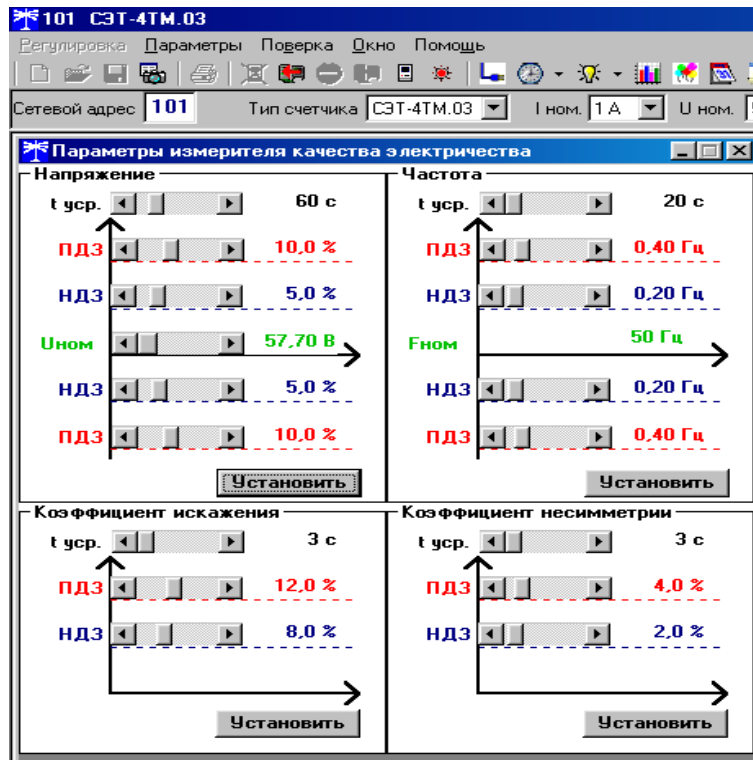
101 СЭТ-4ТМ.03

Регулировка Параметры Поверка Окно Помощь

Сетевой адрес 101 Тип счетчика СЭТ-4ТМ.03 I ном. 1 А U ном.

Параметры измерителя качества электричества

Напряжение
t уср. 60 с
ПДЗ 10,0 %
НДЗ 5,0 %
Uном 57,70 В
НДЗ 5,0 %
ПДЗ 10,0 %
Установить

Частота
t уср. 20 с
ПДЗ 0,40 Гц
НДЗ 0,20 Гц
Fном 50 Гц
НДЗ 0,20 Гц
ПДЗ 0,40 Гц
Установить

Коэффициент искажения
t уср. 3 с
ПДЗ 12,0 %
НДЗ 8,0 %
Установить

Коэффициент несимметрии
t уср. 3 с
ПДЗ 4,0 %
НДЗ 2,0 %
Установить